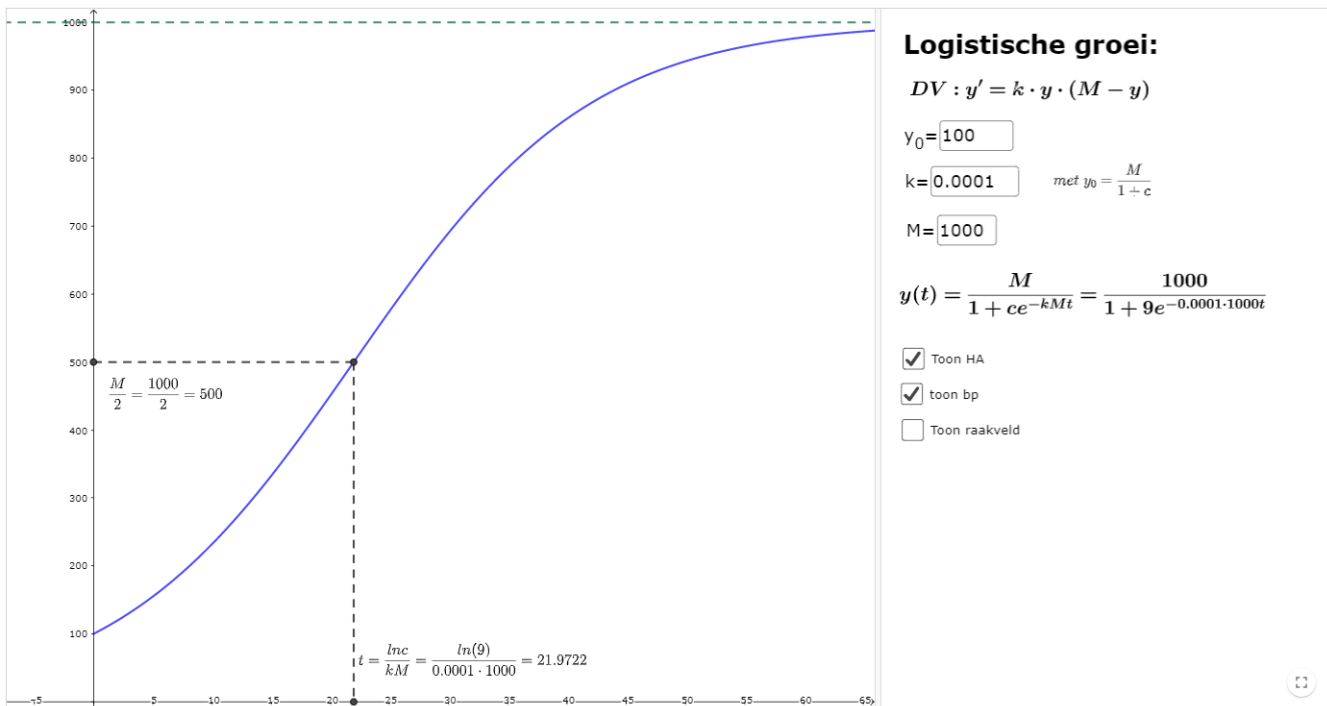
1000

900

800

700

600

500

400

300

200

100

$\frac{M}{2} = \frac{1000}{2} = 500$

$t = \frac{lnc}{kM} = \frac{ln(9)}{0.0001 \cdot 1000} = 21.9722$

-5 5 10 15 20 25 30 35 40 45 50 55 60 65

**Logistische groei:**

$DV : y' = k \cdot y \cdot (M - y)$

$y_0$= 100

k= 0.0001

$met\ y_0 = \frac{M}{1+c}$

M= 1000

$y(t) = \frac{M}{1 + ce^{-kMt}} = \frac{1000}{1 + 9e^{-0.0001 \cdot 1000t}}$

Toon HA

toon bp

Toon raakveld